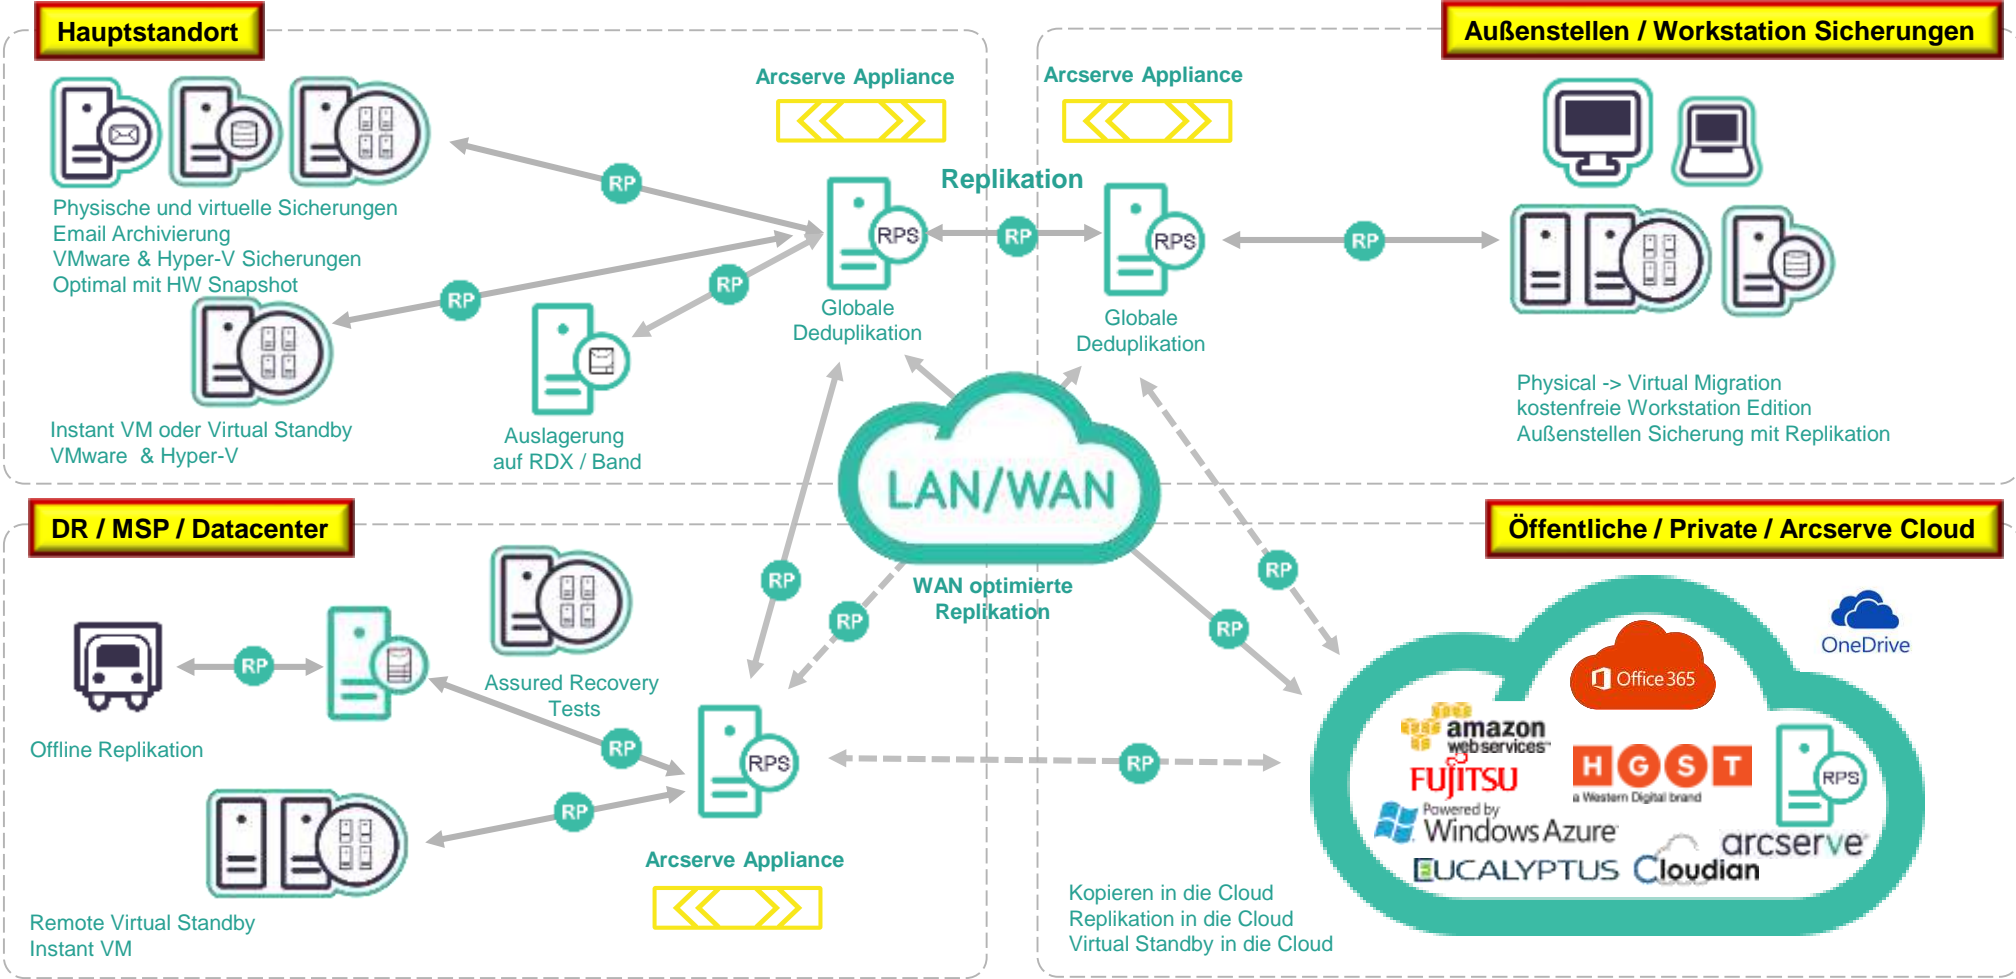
Hauptstandort

Arcserve Appliance

Physische und virtuelle Sicherungen
Email Archivierung
VMware & Hyper-V Sicherungen
Optimal mit HW Snapshot

RP

RP

RP

RPS

Globale Deduplikation

Instant VM oder Virtual Standby
VMware & Hyper-V

Auslagerung auf RDX / Band

Replikation

RP

Außenstellen / Workstation Sicherungen

Arcserve Appliance

RPS

Globale Deduplikation

RP

Physical -> Virtual Migration
kostenfreie Workstation Edition
Außenstellen Sicherung mit Replikation

LAN/WAN

WAN optimierte Replikation

DR / MSP / Datacenter

RP

Offline Replikation

Assured Recovery Tests

RP

RP

RP

RP

RPS

Arcserve Appliance

Remote Virtual Standby
Instant VM

RP

RP

RP

Öffentliche / Private / Arcserve Cloud

OneDrive

Office 365

amazon web services

FUJITSU

HGST
a Western Digital brand

RPS

Powered by Windows Azure

arcserve

EUCALYPTUS

Cloudian

Kopieren in die Cloud
Replikation in die Cloud
Virtual Standby in die Cloud